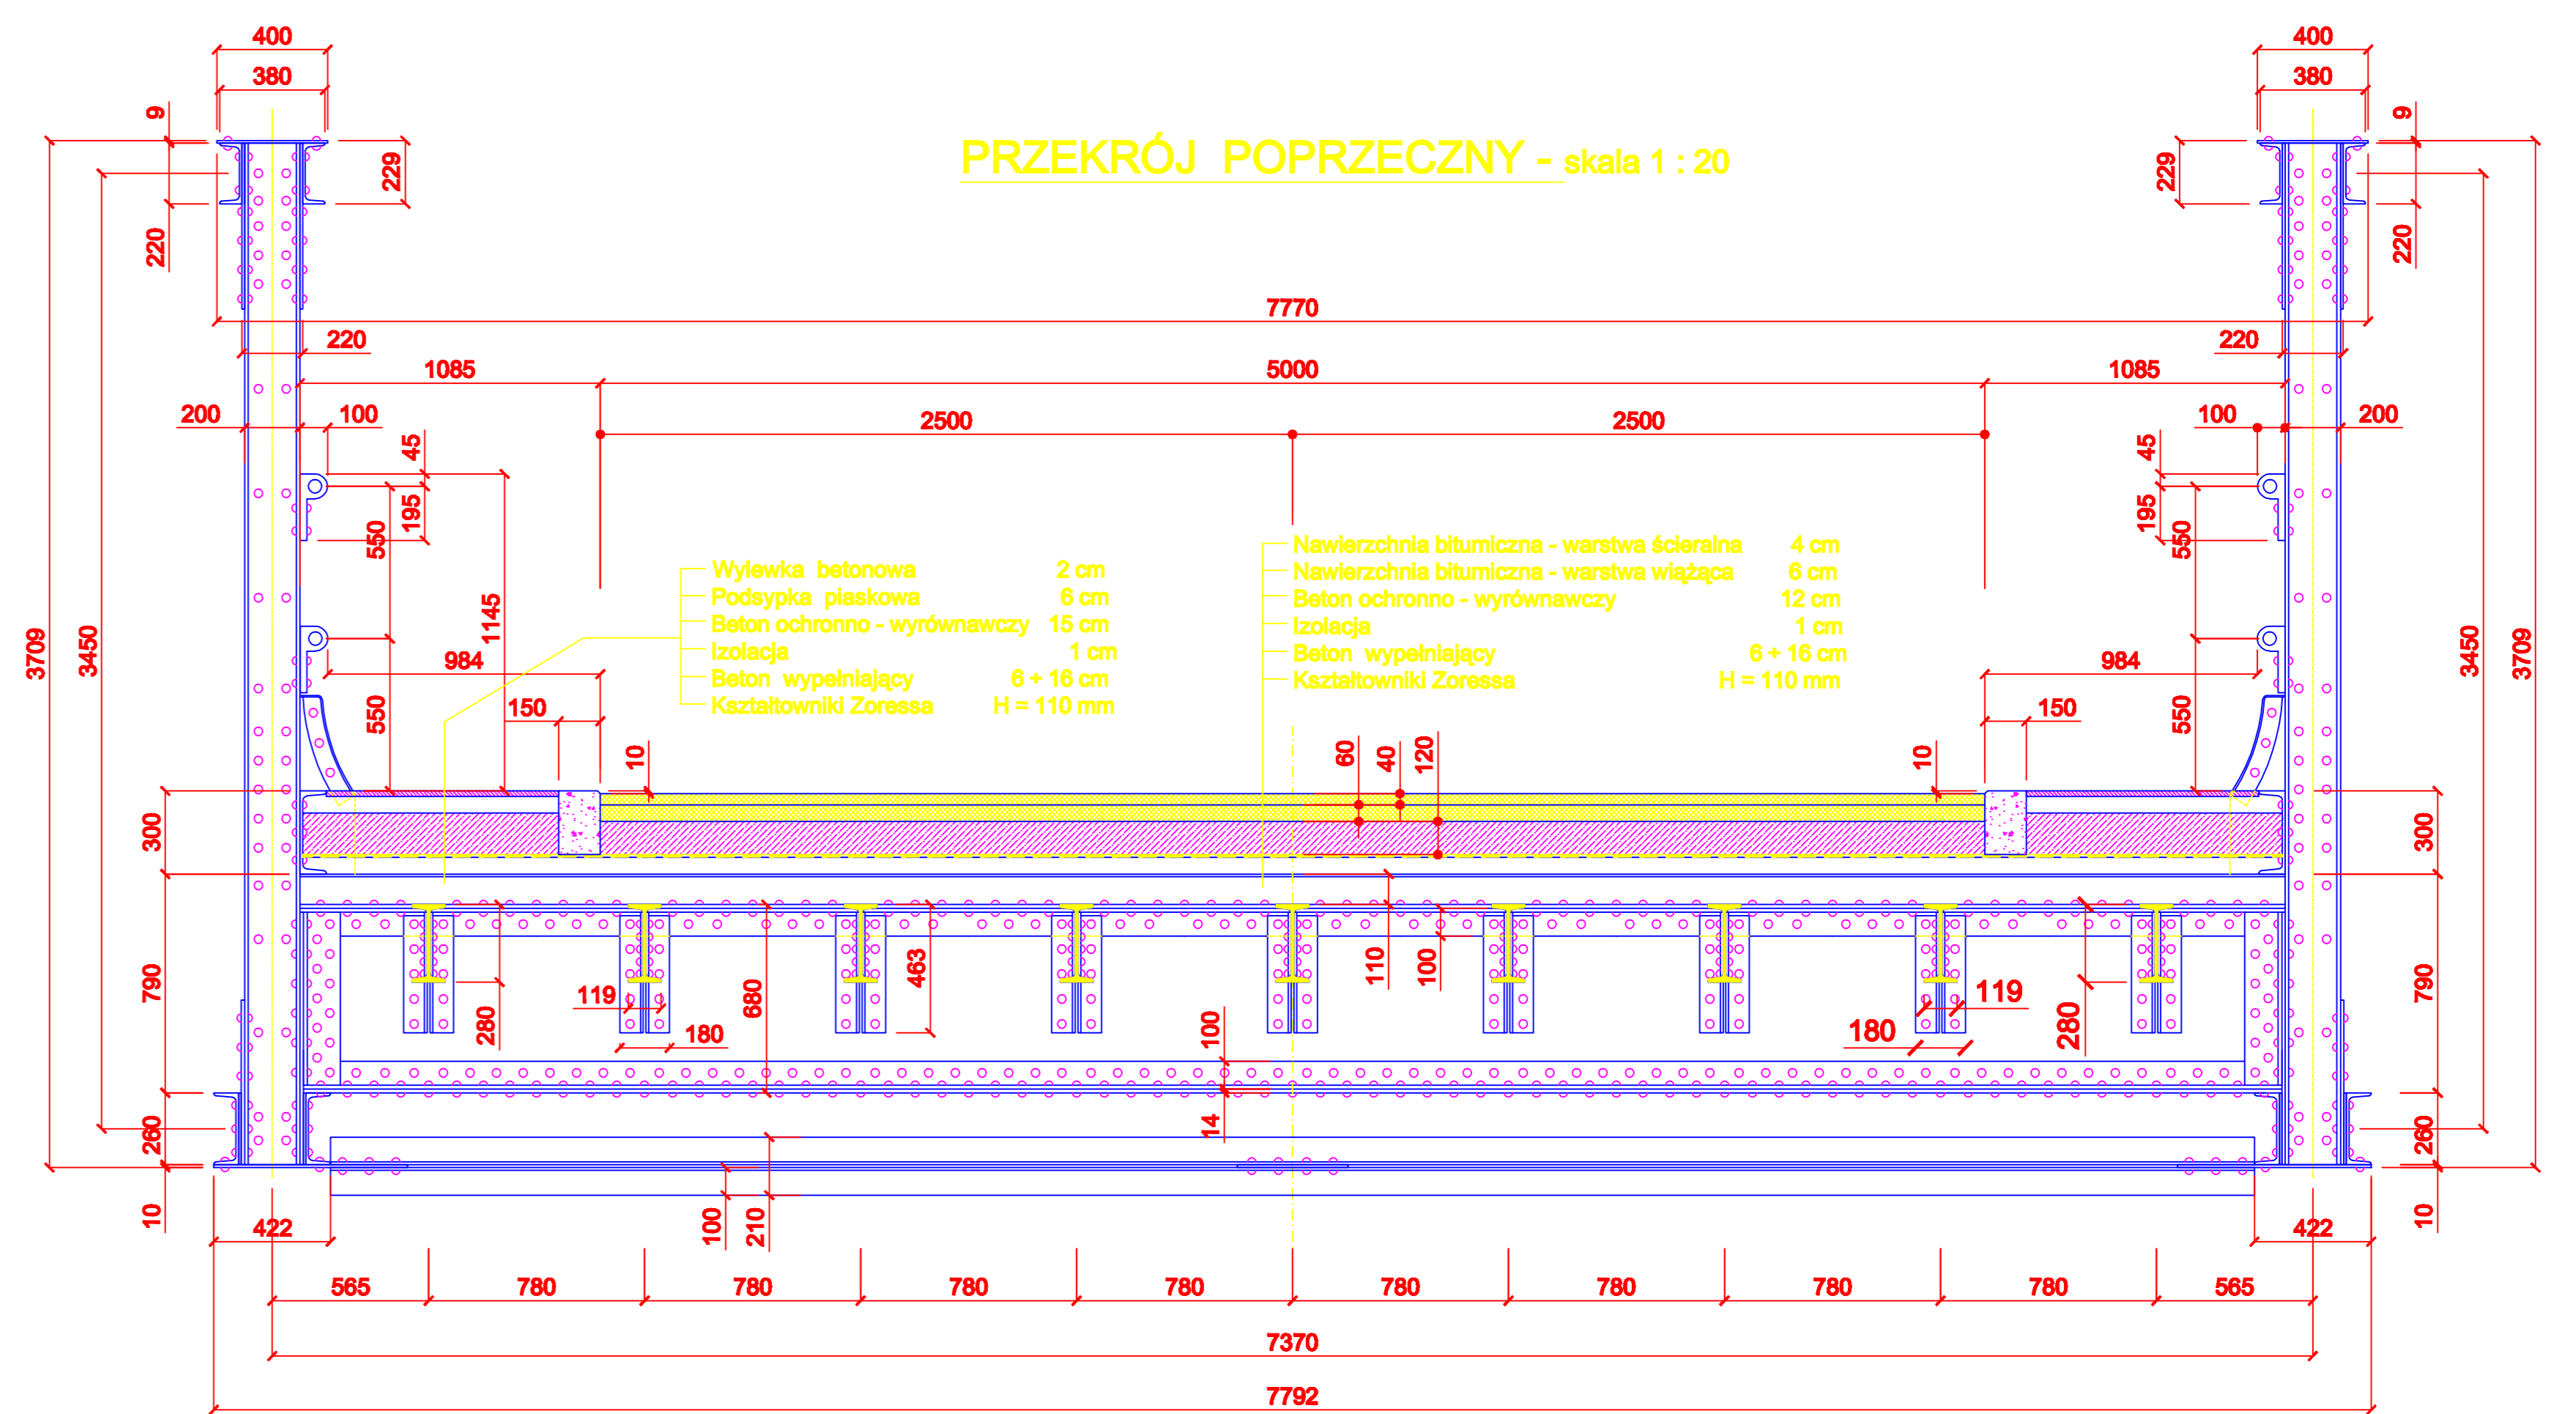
PRZEKRÓJ POPRZECZNY - skala 1 : 20

400
380
9
229
220
7770
220
1085
5000
2500
2500
200
100
45
195
550
1145
984
150
550
10
300
790
260
10
422

400
380
9
229
220
220
1085
100
200
45
195
550
984
150
550
10
300
790
260
10
422
3450
3709
3450
3709

Wylewka betonowa 2 cm
Podsypka piaskowa 6 cm
Beton ochronno - wyrównawczy 15 cm
Izolacja 1 cm
Beton wypełniający 6 ÷ 16 cm
Kształtowniki Zoressa H = 110 mm

Nawierzchnia bitumiczna - warstwa ścieralna 4 cm
Nawierzchnia bitumiczna - warstwa wiążąca 6 cm
Beton ochronno - wyrównawczy 12 cm
Izolacja 1 cm
Beton wypełniający 6 ÷ 16 cm
Kształtowniki Zoressa H = 110 mm

60
40
120
119
280
180
680
463
100
110
100
14
100
210
119
180
280

565
780
780
780
780
780
780
780
780
565
7370
7792